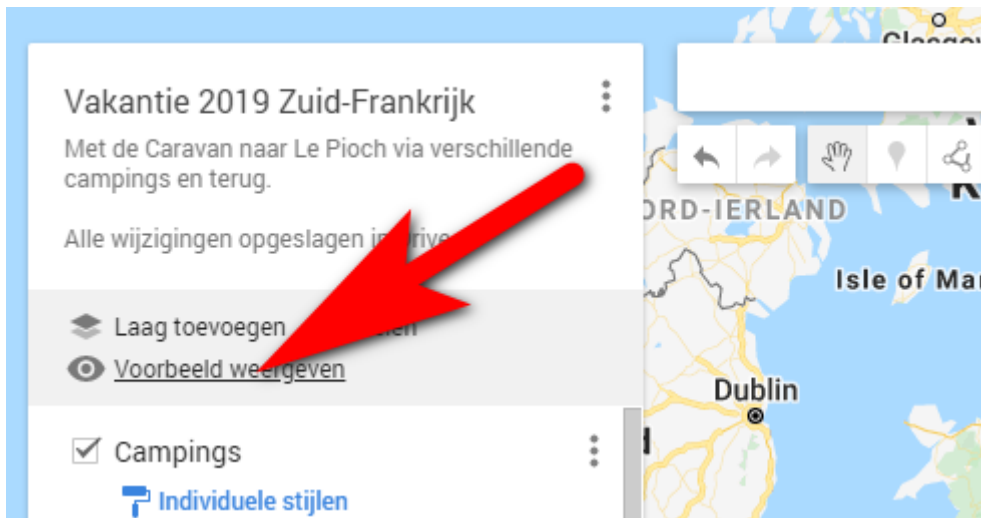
Vakantie 2019 Zuid-Frankrijk

Met de Caravan naar Le Pioch via verschillende campings en terug.

Alle wijzigingen opgeslagen in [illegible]rive

Laag toevoegen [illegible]en

Voorbeeld weergeven

Campings

Individuele stijlen

Glasgow

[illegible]ORD-IERLAND

Isle of Ma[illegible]

Dublin